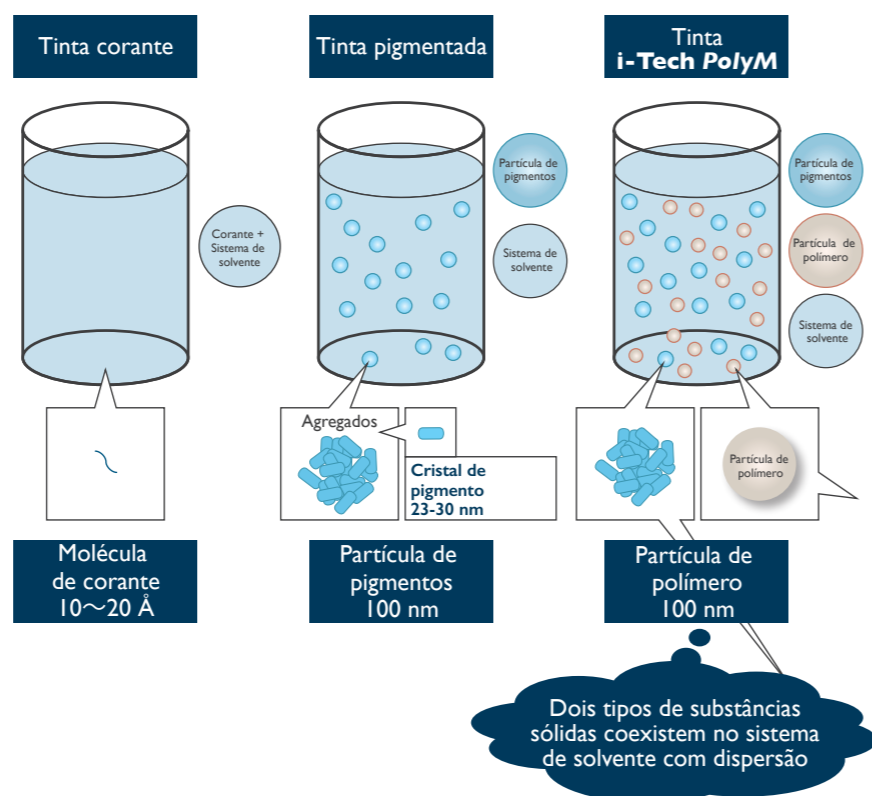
Tinta corante

Tinta pigmentada

Tinta
i-Tech PolyM

Corante + Sistema de solvente

Partícula de pigmentos

Sistema de solvente

Partícula de pigmentos

Partícula de polímero

Sistema de solvente

Agregados

Cristal de pigmento 23-30 nm

Partícula de polímero

Molécula de corante 10～20 Å

Partícula de pigmentos 100 nm

Partícula de polímero 100 nm

Dois tipos de substâncias sólidas coexistem no sistema de solvente com dispersão